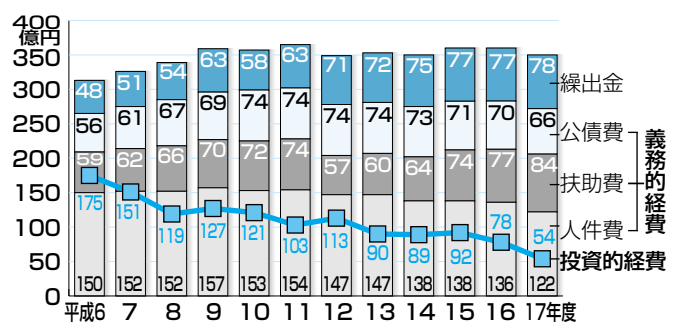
400 億円
350
300
250
200
150
100
50
0

| 年度 | 平成6 | 7 | 8 | 9 | 10 | 11 | 12 | 13 | 14 | 15 | 16 | 17年度 |
|---|---|---|---|---|---|---|---|---|---|---|---|---|
| 繰出金 | 48 | 51 | 54 | 63 | 58 | 63 | 71 | 72 | 75 | 77 | 77 | 78 |
| 公債費 | 56 | 61 | 67 | 69 | 74 | 74 | 74 | 74 | 73 | 71 | 70 | 66 |
| 扶助費 | 59 | 62 | 66 | 70 | 72 | 74 | 57 | 60 | 64 | 74 | 77 | 84 |
| 人件費 | 150 | 152 | 152 | 157 | 153 | 154 | 147 | 147 | 138 | 138 | 136 | 122 |
| 投資的経費 | 175 | 151 | 119 | 127 | 121 | 103 | 113 | 90 | 89 | 92 | 78 | 54 |

繰出金
公債費
扶助費
人件費
義務的経費
投資的経費